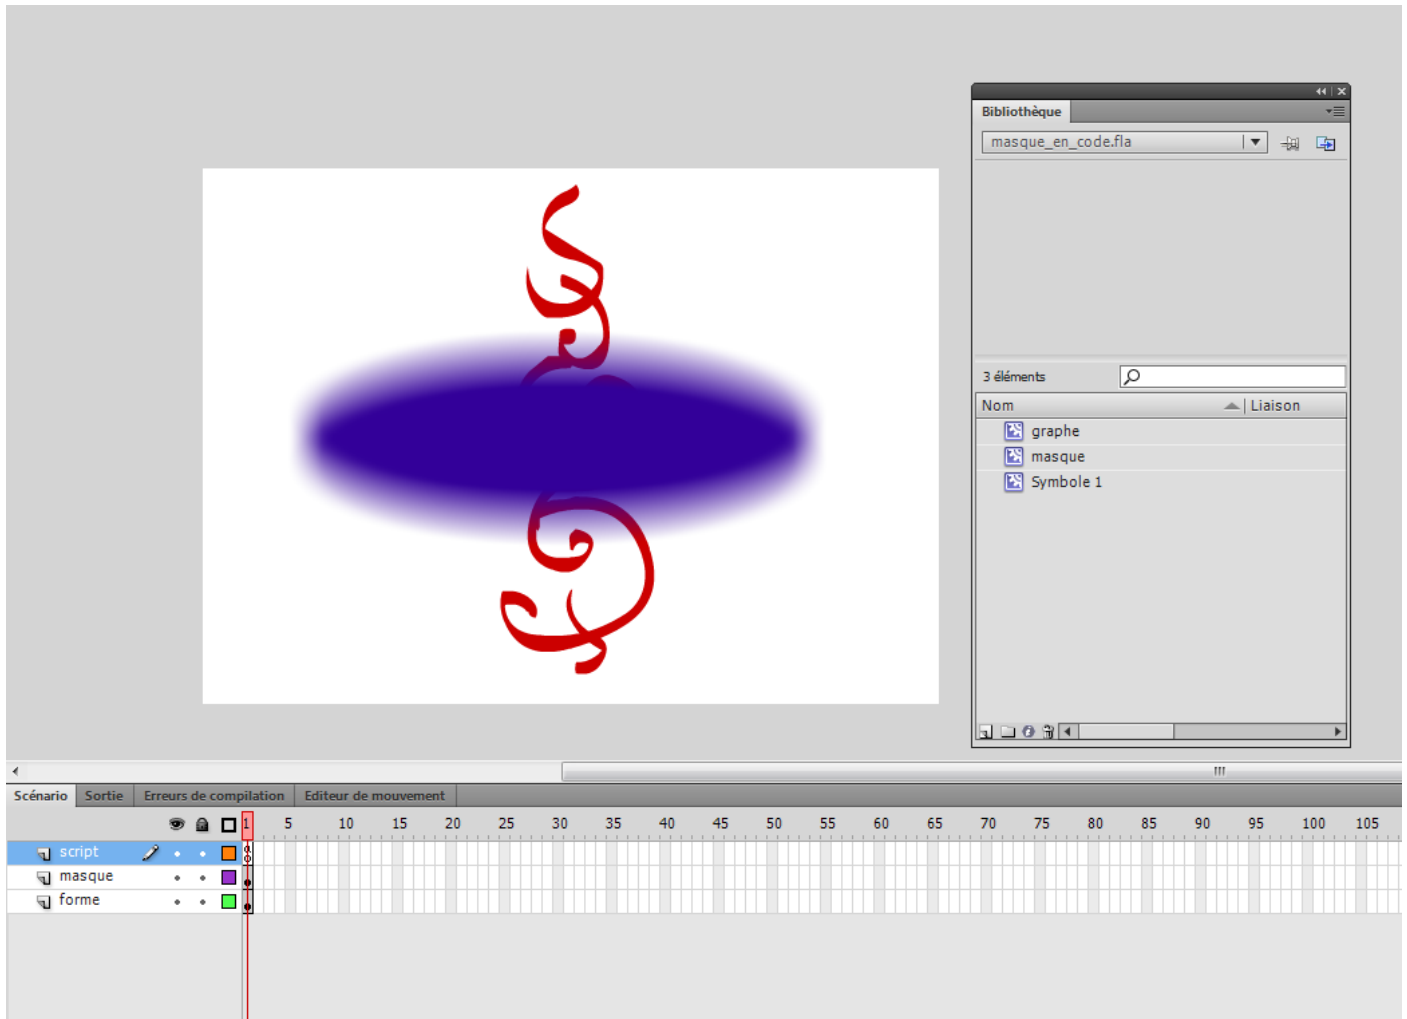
Bibliothèque

masque_en_code.fla

3 éléments

| Nom | Liaison |
|---|---|
| graphe | |
| masque | |
| Symbole 1 | |

Scénario | Sortie | Erreurs de compilation | Editeur de mouvement

1 5 10 15 20 25 30 35 40 45 50 55 60 65 70 75 80 85 90 95 100 105

script
masque
forme